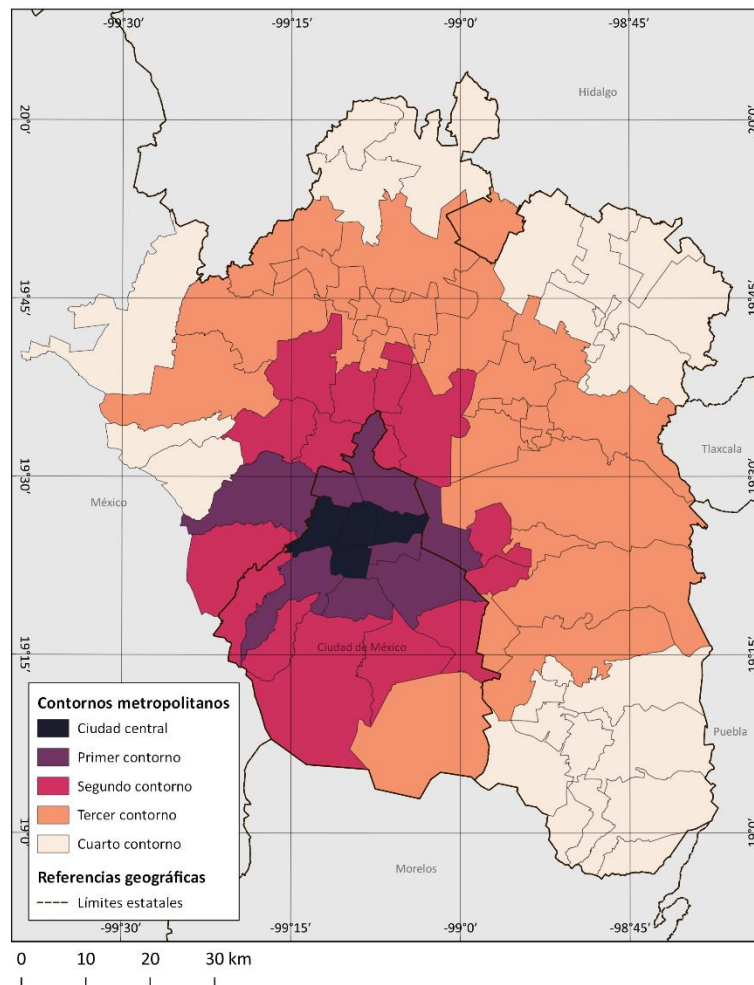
-99°30′
-99°15′
-99°0′
-98°45′
Hidalgo
20°0′
20°0′
19°45′
19°45′
Tlaxcala
19°30′
19°30′
México
19°15′
19°15′
Ciudad de México
Puebla
19°0′
19°0′
Morelos
-99°30′
-99°15′
-99°0′
-98°45′

Contornos metropolitanos
Ciudad central
Primer contorno
Segundo contorno
Tercer contorno
Cuarto contorno
Referencias geográficas
Límites estatales

0 10 20 30 km